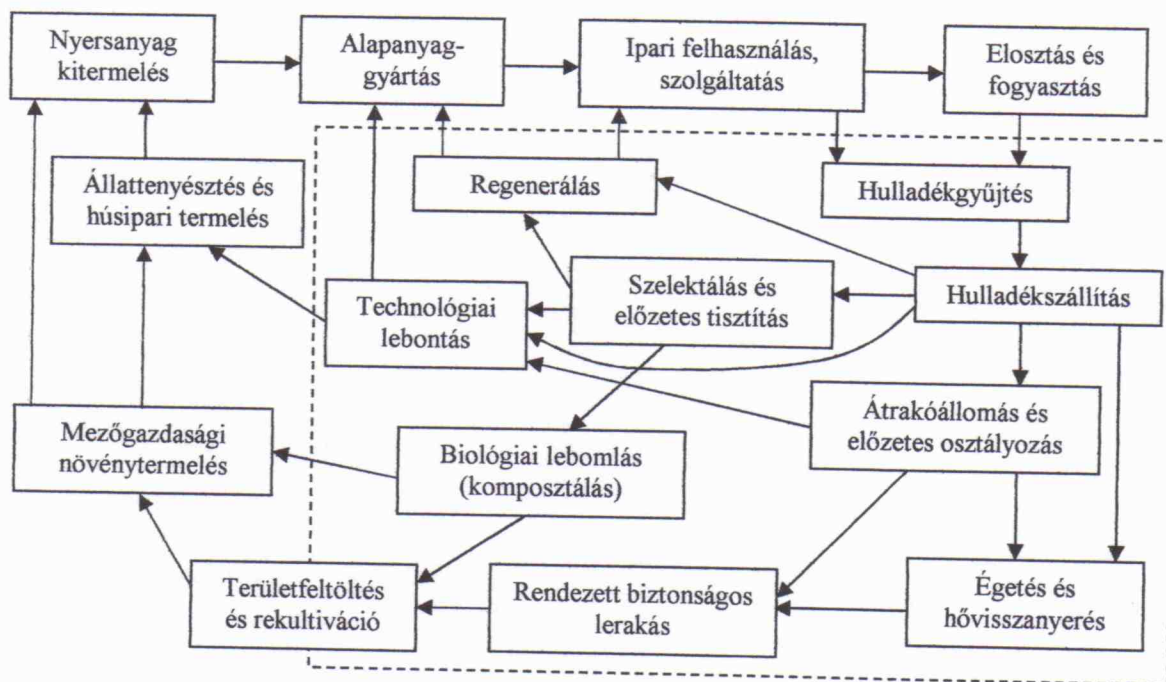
Nyersanyag kitermelés

Alapanyaggyártás

Ipari felhasználás, szolgáltatás

Elosztás és fogyasztás

Állattenyésztés és húsipari termelés

Regenerálás

Hulladékgyűjtés

Szelektálás és előzetes tisztítás

Technológiai lebontás

Hulladékszállítás

Mezőgazdasági növénytermelés

Biológiai lebomlás (komposztálás)

Átrakóállomás és előzetes osztályozás

Területfeltöltés és rekultiváció

Rendezett biztonságos lerakás

Égetés és hővisszanyerés